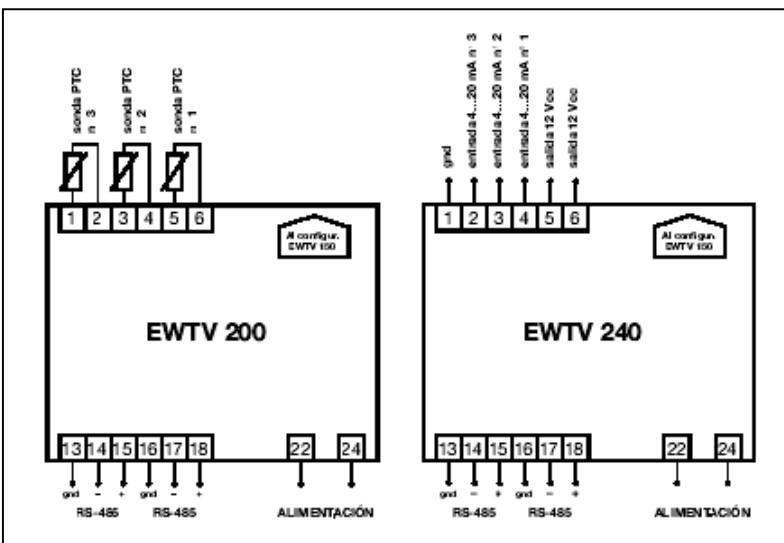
sonda PTC n 3
sonda PTC n 2
sonda PTC n 1

1 2 3 4 5 6

Al configur. EWTV 150

EWTV 200

13 14 15 16 17 18 22 24

gnd – + gnd – +

RS-485 RS-485 ALIMENTACIÓN

gnd
entrada 4....20 mA n° 3
entrada 4....20 mA n° 2
entrada 4....20 mA n° 1
salida 12 Vcc
salida 12 Vcc

1 2 3 4 5 6

Al configur. EWTV 150

EWTV 240

13 14 15 16 17 18 22 24

gnd – + gnd – +

RS-485 RS-485 ALIMENTACIÓN